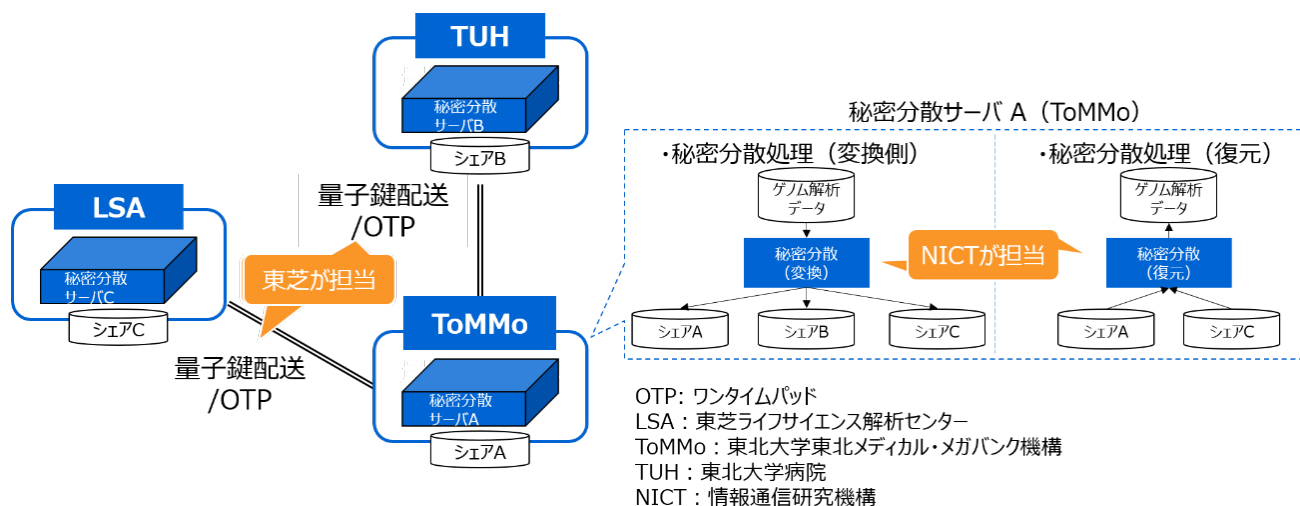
TUH

秘密分散
サーバB

シェアB

量子鍵配送
/OTP

LSA

秘密分散
サーバC

シェアC

東芝が担当

量子鍵配送
/OTP

ToMMo

秘密分散
サーバA

シェアA

秘密分散サーバ A（ToMMo）

・秘密分散処理（変換側）

ゲノム解析
データ

秘密分散
（変換）

シェアA シェアB シェアC

NICTが担当

・秘密分散処理（復元）

ゲノム解析
データ

秘密分散
（復元）

シェアA シェアC

OTP: ワンタイムパッド
LSA：東芝ライフサイエンス解析センター
ToMMo：東北大学東北メディカル・メガバンク機構
TUH：東北大学病院
NICT：情報通信研究機構